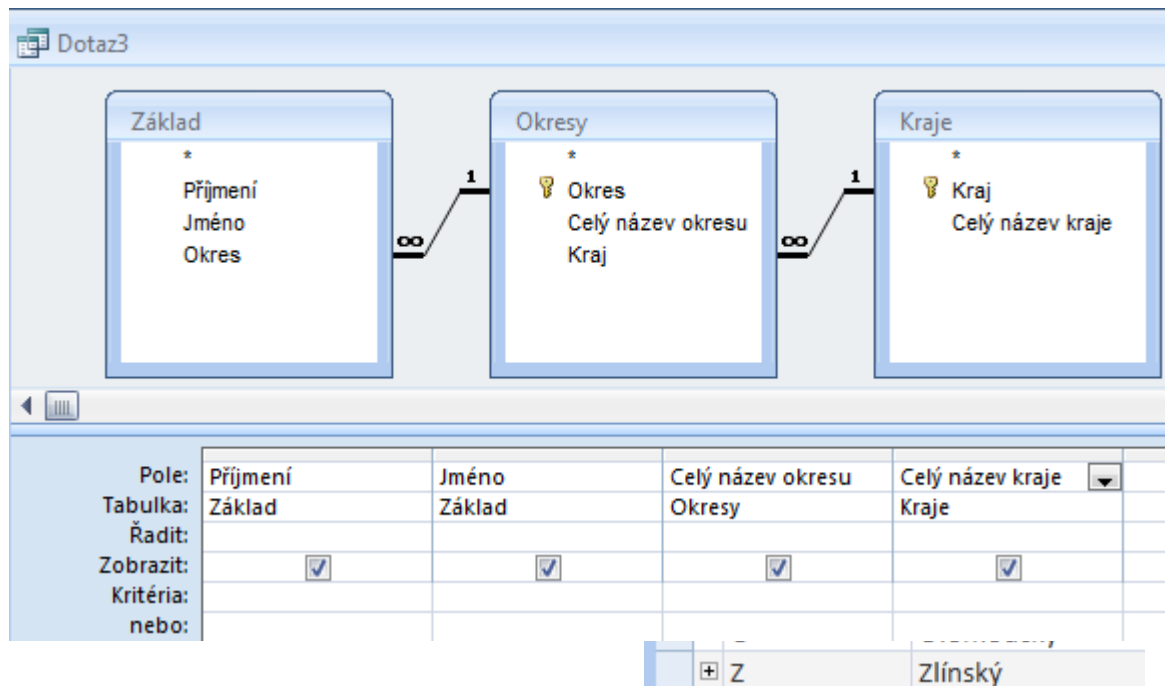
Dotaz3

Základ
*
Příjmení
Jméno
Okres

Okresy
*
Okres
Celý název okresu
Kraj

Kraje
*
Kraj
Celý název kraje

1 ∞ 1 ∞

| Pole: | Příjmení | Jméno | Celý název okresu | Celý název kraje |
|---|---|---|---|---|
| Tabulka: | Základ | Základ | Okresy | Kraje |
| Řadit: | | | | |
| Zobrazit: | ☑ | ☑ | ☑ | ☑ |
| Kritéria: | | | | |
| nebo: | | | | |

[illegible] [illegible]
Z Zlínský